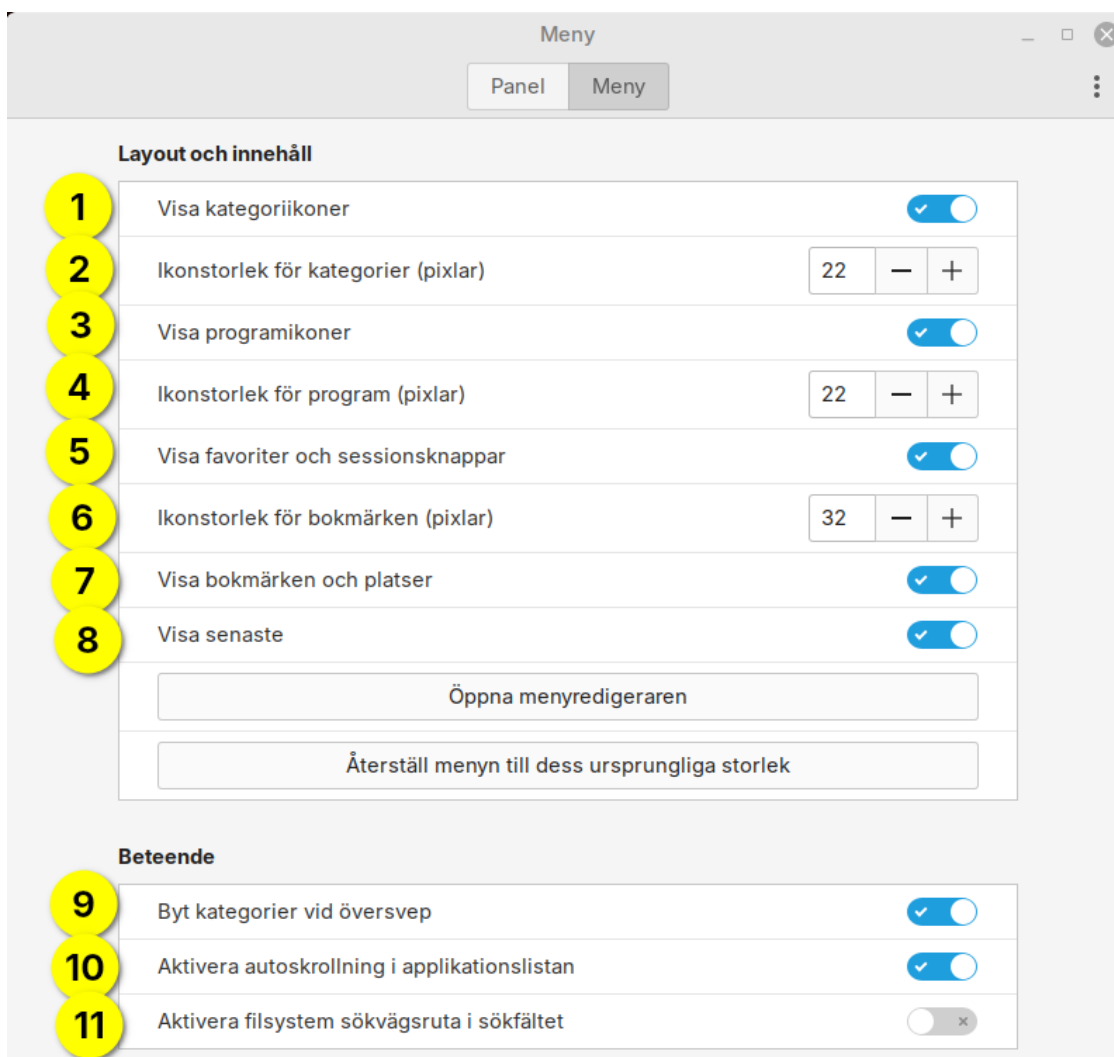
Meny

Panel | Meny

Layout och innehåll

1 Visa kategoriikoner

2 Ikonstorlek för kategorier (pixlar) 22 − +

3 Visa programikoner

4 Ikonstorlek för program (pixlar) 22 − +

5 Visa favoriter och sessionsknappar

6 Ikonstorlek för bokmärken (pixlar) 32 − +

7 Visa bokmärken och platser

8 Visa senaste

Öppna menyredigeraren

Återställ menyn till dess ursprungliga storlek

Beteende

9 Byt kategorier vid översvep

10 Aktivera autoskrollning i applikationslistan

11 Aktivera filsystem sökvägsruta i sökfältet